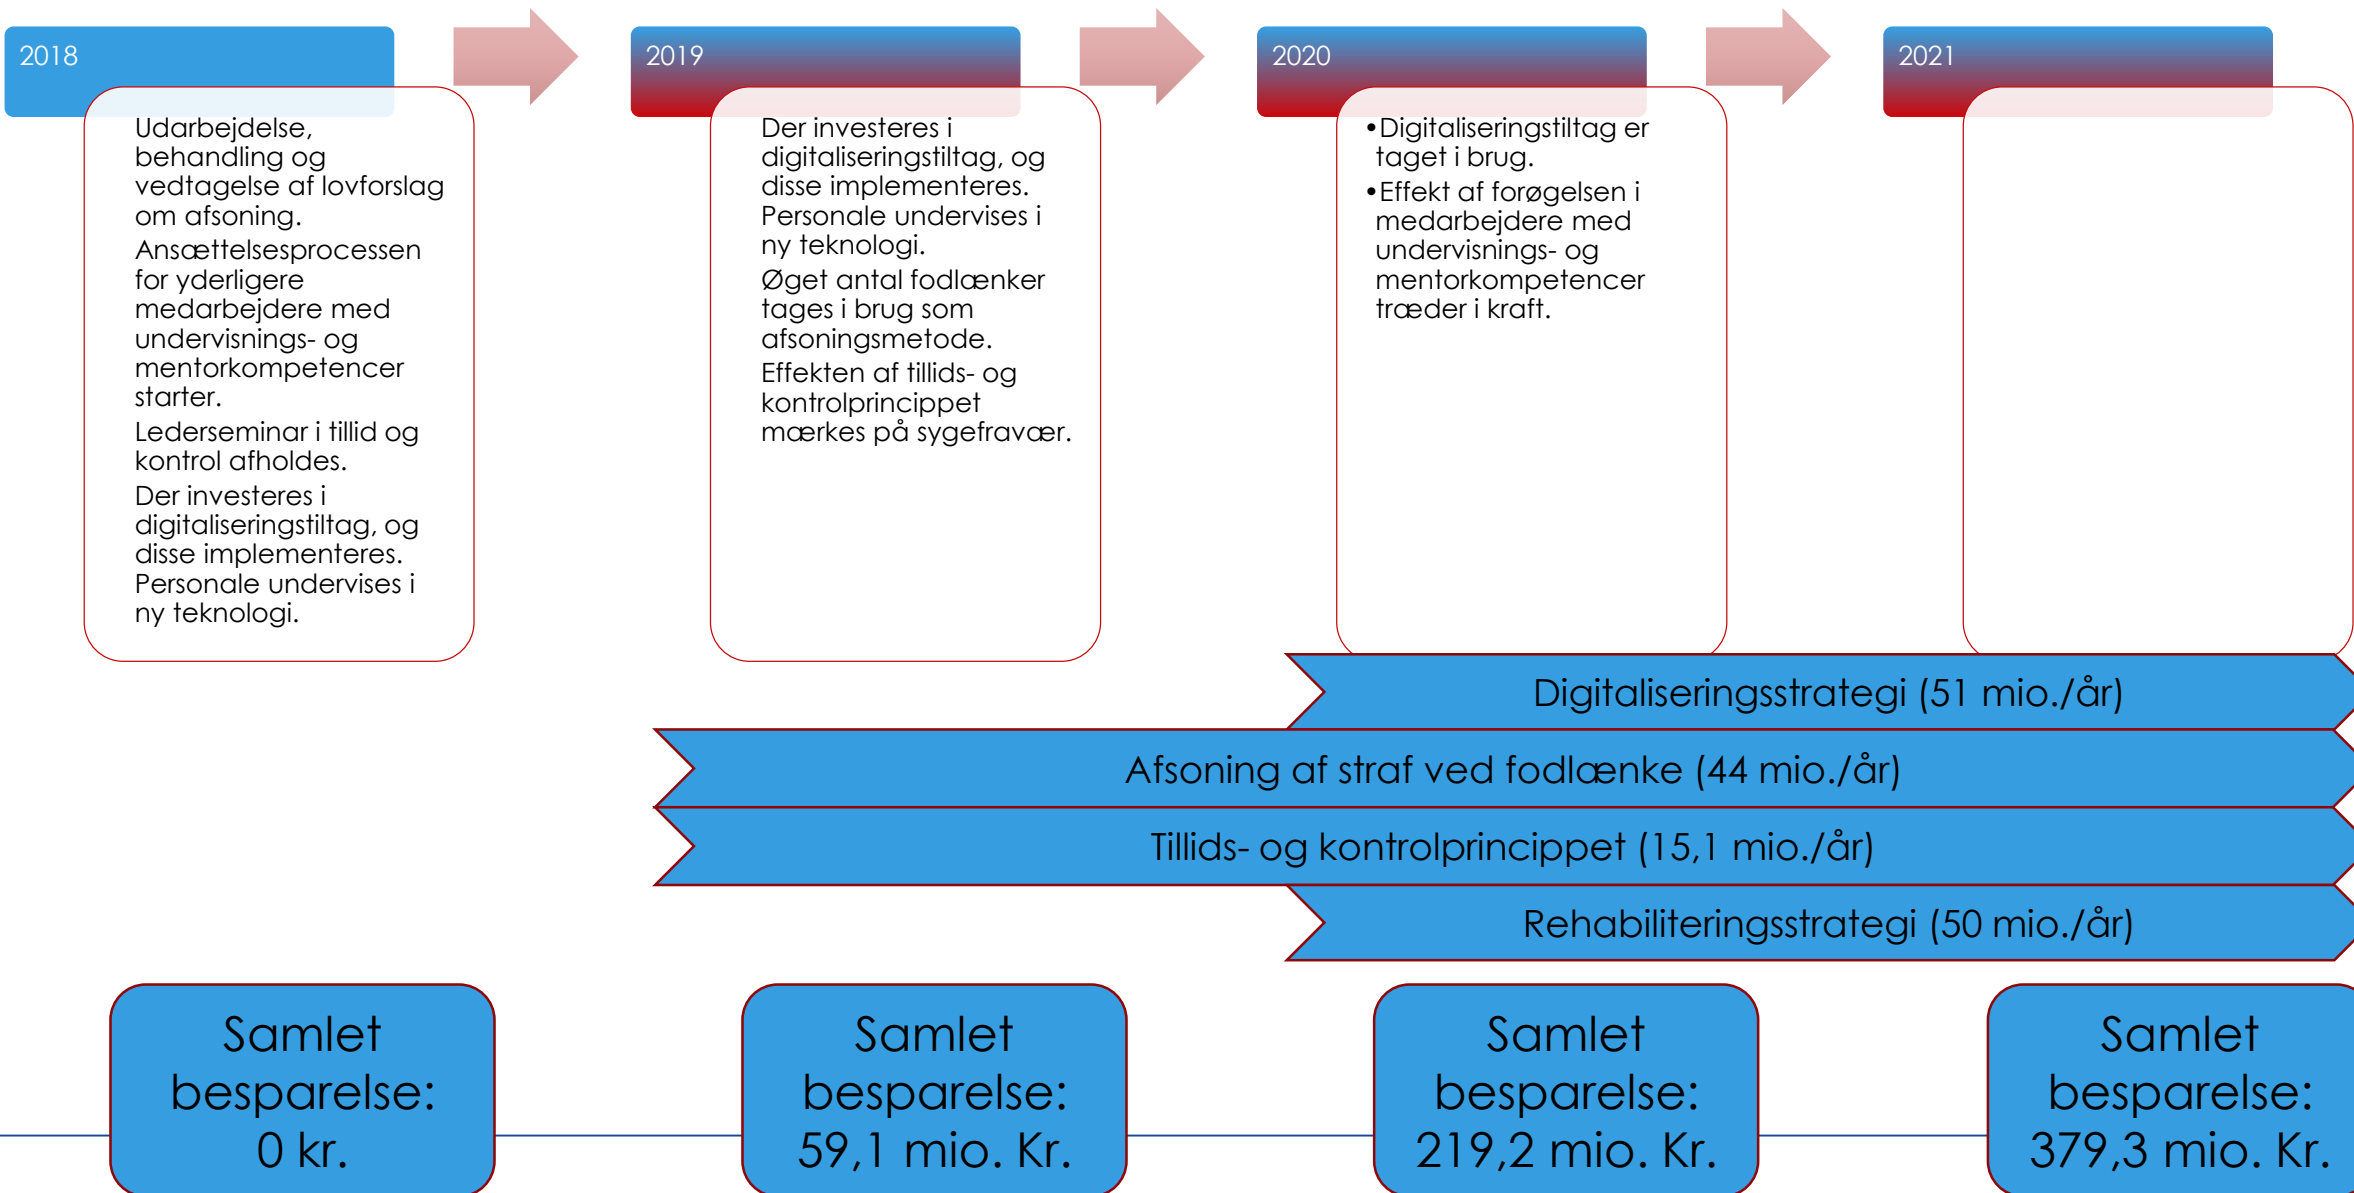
2018

Udarbejdelse, behandling og vedtagelse af lovforslag om afsoning.

Ansættelsesprocessen for yderligere medarbejdere med undervisnings- og mentorkompetencer starter.

Lederseminar i tillid og kontrol afholdes.

Der investeres i digitaliseringstiltag, og disse implementeres. Personale undervises i ny teknologi.

2019

Der investeres i digitaliseringstiltag, og disse implementeres. Personale undervises i ny teknologi.

Øget antal fodlænker tages i brug som afsoningsmetode.

Effekten af tillids- og kontrolprincippet mærkes på sygefravær.

2020

• Digitaliseringstiltag er taget i brug.

• Effekt af forøgelsen i medarbejdere med undervisnings- og mentorkompetencer træder i kraft.

2021

Digitaliseringsstrategi (51 mio./år)

Afsoning af straf ved fodlænke (44 mio./år)

Tillids- og kontrolprincippet (15,1 mio./år)

Rehabiliteringsstrategi (50 mio./år)

Samlet besparelse: 0 kr.

Samlet besparelse: 59,1 mio. Kr.

Samlet besparelse: 219,2 mio. Kr.

Samlet besparelse: 379,3 mio. Kr.